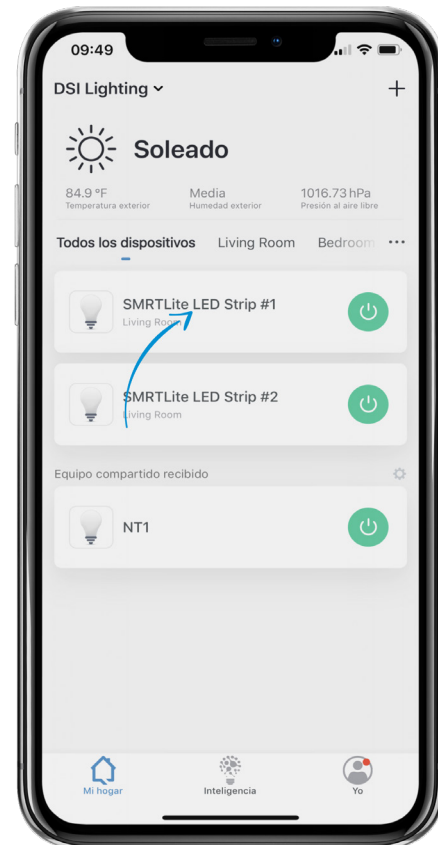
09:49

DSI Lighting ⌄
+

Soleado

84.9 °F
Temperatura exterior

Media
Humedad exterior

1016.73 hPa
Presión al aire libre

Todos los dispositivos   Living Room   Bedroom   ···

SMRTLite LED Strip #1
Living Room

SMRTLite LED Strip #2
Living Room

Equipo compartido recibido

NT1

Mi hogar   Inteligencia   Yo